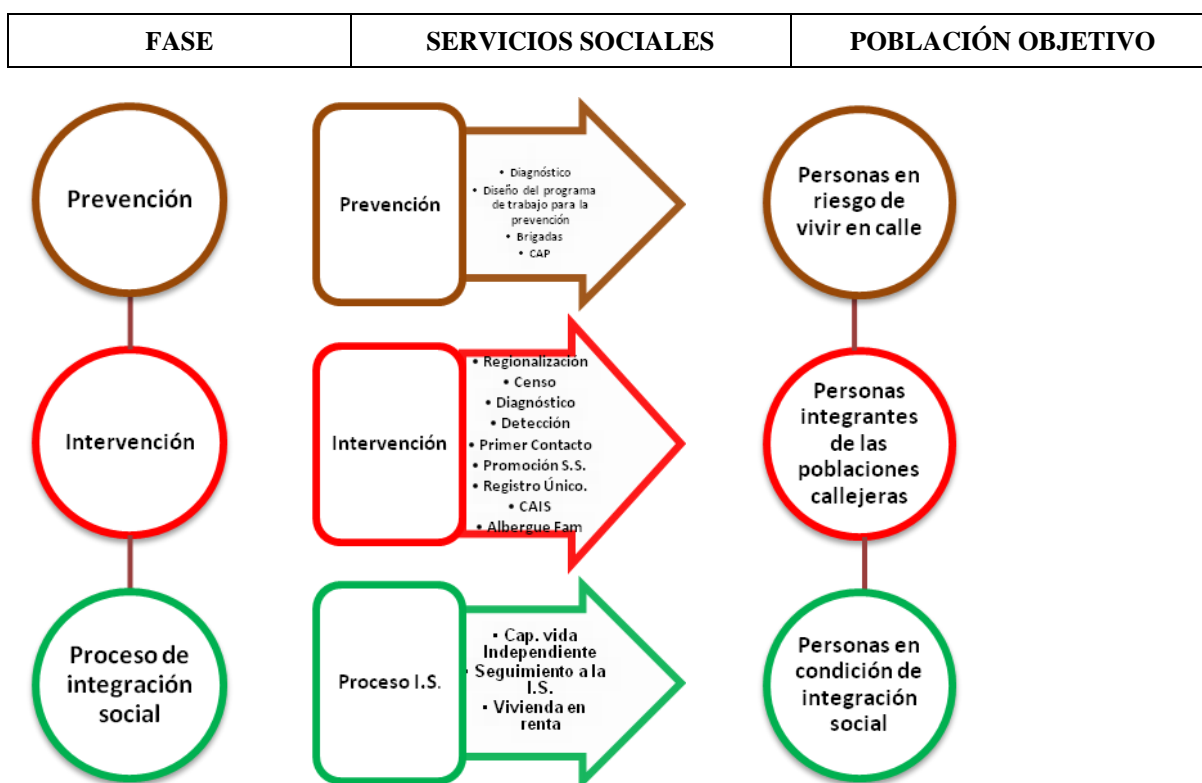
| FASE | SERVICIOS SOCIALES | POBLACIÓN OBJETIVO |
|---|---|---|

Prevención

Prevención

• Diagnóstico
• Diseño del programa de trabajo para la prevención
• Brigadas
• CAP

Personas en riesgo de vivir en calle

Intervención

Intervención

• Regionalización
• Censo
• Diagnóstico
• Detección
• Primer Contacto
• Promoción S.S.
• Registro Único.
• CAIS
• Albergue Fam

Personas integrantes de las poblaciones callejeras

Proceso de integración social

Proceso I.S.

• Cap. vida Independiente
• Seguimiento a la I.S.
• Vivienda en renta

Personas en condición de integración social